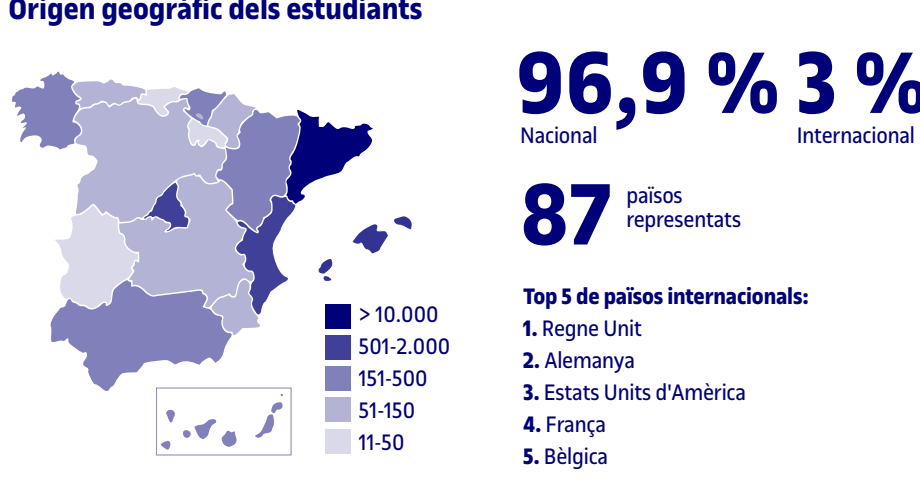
Origen geogràfic dels estudiants

> 10.000
501-2.000
151-500
51-150
11-50

96,9 %
Nacional

3 %
Internacional

87 països representats

Top 5 de països internacionals:
1. Regne Unit
2. Alemanya
3. Estats Units d'Amèrica
4. França
5. Bèlgica